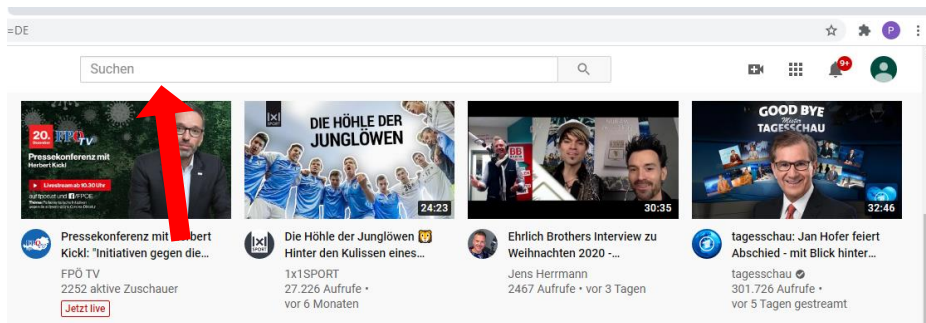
=DE

P

Suchen

9+

20. Dezember FPÖ TV Pressekonferenz mit Herbert Kickl Livestream ab 10.30 Uhr

Pressekonferenz mit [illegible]bert Kickl: "Initiativen gegen die...
FPÖ TV
2252 aktive Zuschauer
Jetzt live

1x1 DIE HÖHLE DER JUNGLÖWEN
24:23
Die Höhle der Junglöwen 🦁 Hinter den Kulissen eines...
1x1SPORT
27.226 Aufrufe • vor 6 Monaten

30:35
Ehrlich Brothers Interview zu Weihnachten 2020 -...
Jens Herrmann
2467 Aufrufe • vor 3 Tagen

GOOD BYE Mister TAGESSCHAU
32:46
tagesschau: Jan Hofer feiert Abschied - mit Blick hinter...
tagesschau
301.726 Aufrufe • vor 5 Tagen gestreamt